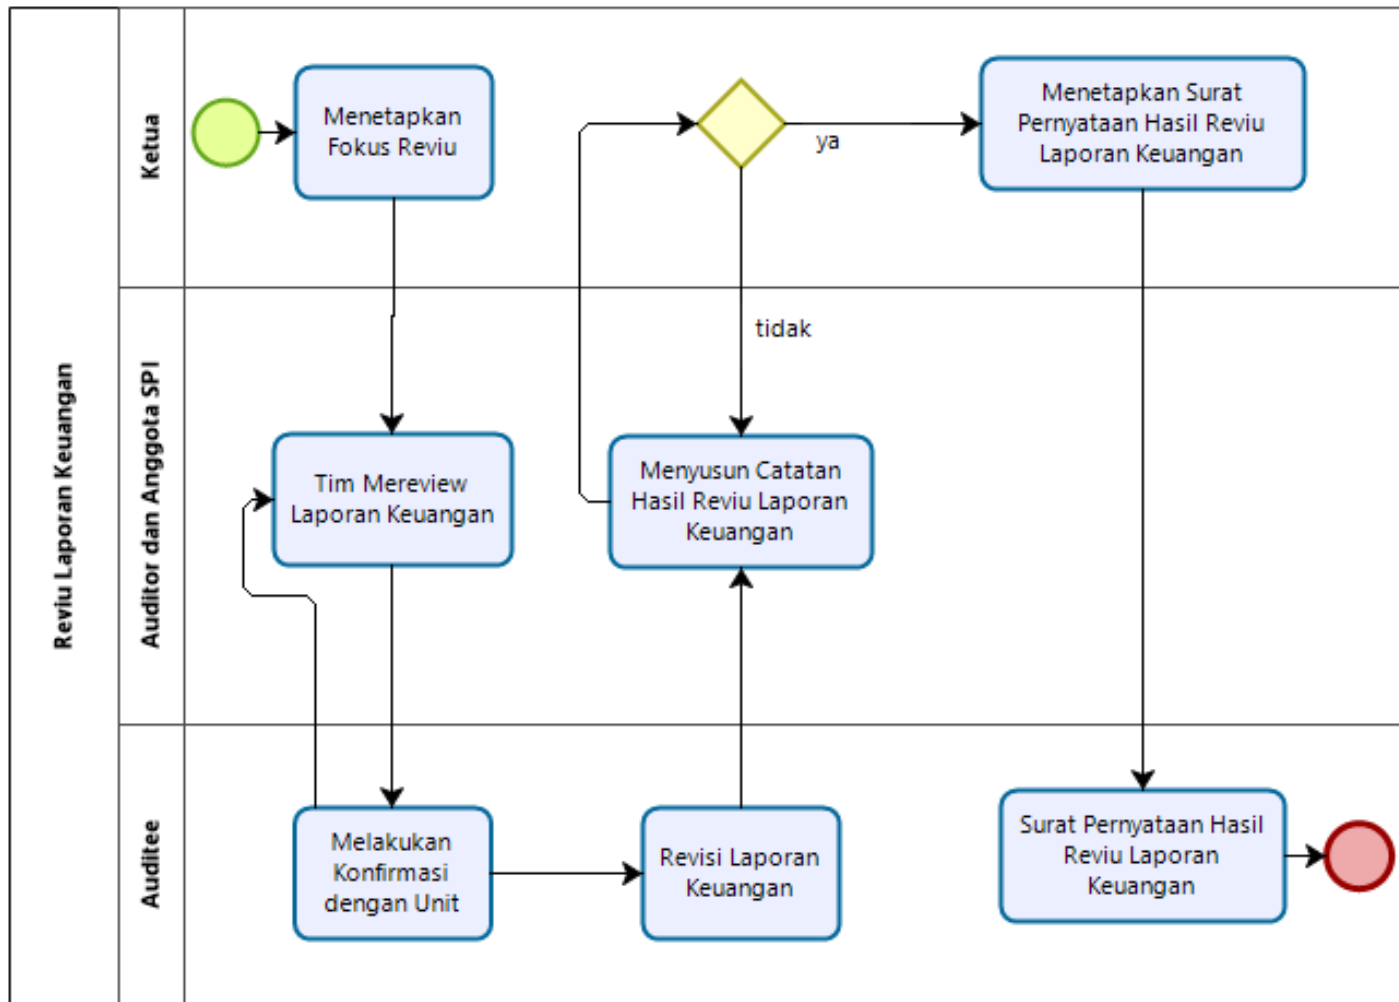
Reviu Laporan Keuangan

Ketua

Menetapkan Fokus Reviu

ya

Menetapkan Surat Pernyataan Hasil Reviu Laporan Keuangan

Auditor dan Anggota SPI

tidak

Tim Mereview Laporan Keuangan

Menyusun Catatan Hasil Reviu Laporan Keuangan

Auditee

Melakukan Konfirmasi dengan Unit

Revisi Laporan Keuangan

Surat Pernyataan Hasil Reviu Laporan Keuangan